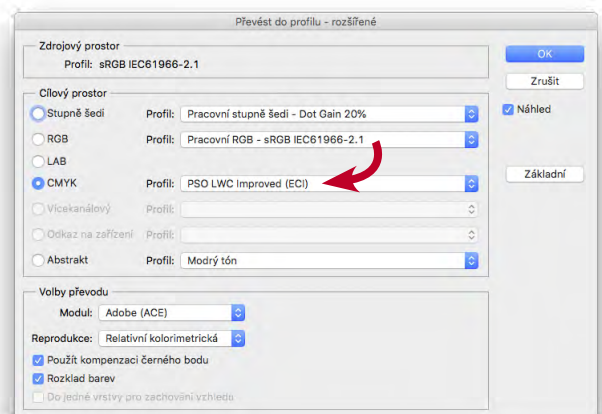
Převést do profilu - rozšířené

Zdrojový prostor
Profil: sRGB IEC61966-2.1

Cílový prostor
Stupně šedi Profil: Pracovní stupně šedi - Dot Gain 20%
RGB Profil: Pracovní RGB - sRGB IEC61966-2.1
LAB
CMYK Profil: PSO LWC Improved (ECI)
Vícekanálový Profil:
Odkaz na zařízení Profil:
Abstrakt Profil: Modrý tón

Volby převodu
Modul: Adobe (ACE)
Reprodukce: Relativní kolorimetrická
Použít kompenzaci černého bodu
Rozklad barev
Do jedné vrstvy pro zachování vzhledu

OK
Zrušit
Náhled
Základní